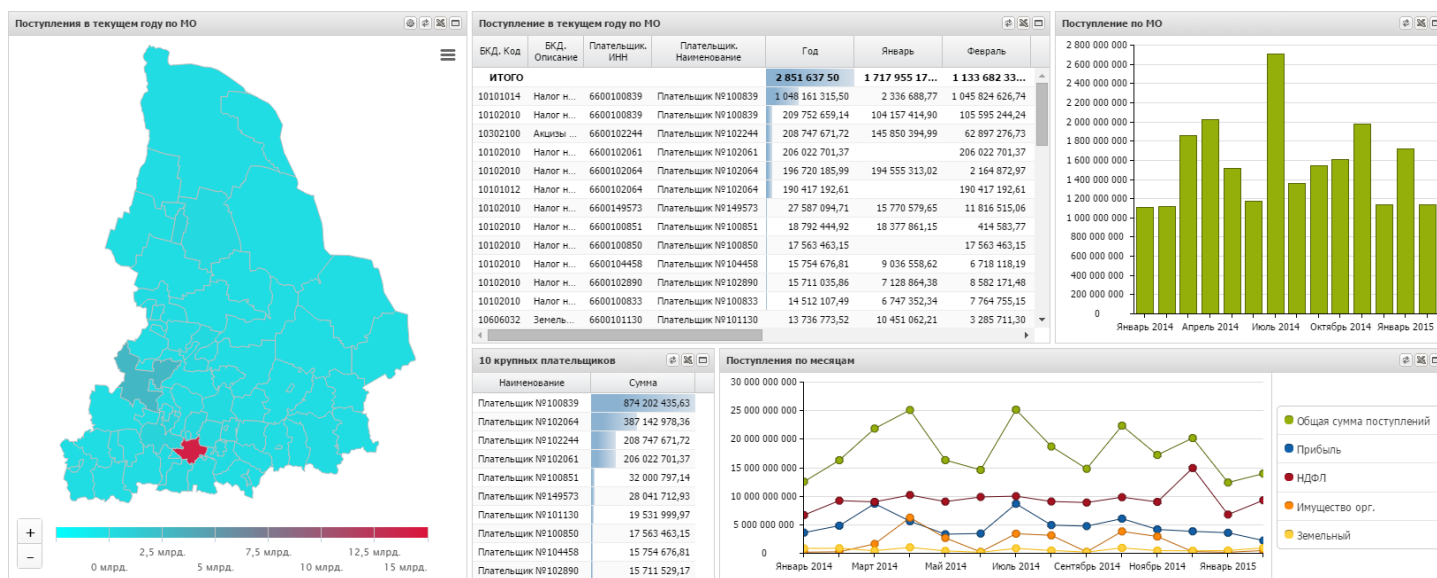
Поступления в текущем году по МО

+
−

2,5 млрд. 7,5 млрд. 12,5 млрд.
0 млрд. 5 млрд. 10 млрд. 15 млрд.

Поступление в текущем году по МО

| БКД. Код | БКД. Описание | Плательщик. ИНН | Плательщик. Наименование | Год | Январь | Февраль |
|---|---|---|---|---|---|---|
| ИТОГО | | | | 2 851 637 50 | 1 717 955 17... | 1 133 682 33... |
| 10101014 | Налог н... | 6600100839 | Плательщик №100839 | 1 048 161 315,50 | 2 336 688,77 | 1 045 824 626,74 |
| 10102010 | Налог н... | 6600100839 | Плательщик №100839 | 209 752 659,14 | 104 157 414,90 | 105 595 244,24 |
| 10302100 | Акцизы ... | 6600102244 | Плательщик №102244 | 208 747 671,72 | 145 850 394,99 | 62 897 276,73 |
| 10102010 | Налог н... | 6600102061 | Плательщик №102061 | 206 022 701,37 | | 206 022 701,37 |
| 10102010 | Налог н... | 6600102064 | Плательщик №102064 | 196 720 185,99 | 194 555 313,02 | 2 164 872,97 |
| 10101012 | Налог н... | 6600102064 | Плательщик №102064 | 190 417 192,61 | | 190 417 192,61 |
| 10102010 | Налог н... | 6600149573 | Плательщик №149573 | 27 587 094,71 | 15 770 579,65 | 11 816 515,06 |
| 10102010 | Налог н... | 6600100851 | Плательщик №100851 | 18 792 444,92 | 18 377 861,15 | 414 583,77 |
| 10102010 | Налог н... | 6600100850 | Плательщик №100850 | 17 563 463,15 | | 17 563 463,15 |
| 10102010 | Налог н... | 6600104458 | Плательщик №104458 | 15 754 676,81 | 9 036 558,62 | 6 718 118,19 |
| 10102010 | Налог н... | 6600102890 | Плательщик №102890 | 15 711 035,86 | 7 128 864,38 | 8 582 171,48 |
| 10102010 | Налог н... | 6600100833 | Плательщик №100833 | 14 512 107,49 | 6 747 352,34 | 7 764 755,15 |
| 10606032 | Земель... | 6600101130 | Плательщик №101130 | 13 736 773,52 | 10 451 062,21 | 3 285 711,30 |

Поступление по МО

2 800 000 000
2 600 000 000
2 400 000 000
2 200 000 000
2 000 000 000
1 800 000 000
1 600 000 000
1 400 000 000
1 200 000 000
1 000 000 000
800 000 000
600 000 000
400 000 000
200 000 000
0
Январь 2014 Апрель 2014 Июль 2014 Октябрь 2014 Январь 2015

10 крупных плательщиков

| Наименование | Сумма |
|---|---|
| Плательщик №100839 | 874 202 435,63 |
| Плательщик №102064 | 387 142 978,36 |
| Плательщик №102244 | 208 747 671,72 |
| Плательщик №102061 | 206 022 701,37 |
| Плательщик №100851 | 32 000 797,14 |
| Плательщик №149573 | 28 041 712,93 |
| Плательщик №101130 | 19 531 999,97 |
| Плательщик №100850 | 17 563 463,15 |
| Плательщик №104458 | 15 754 676,81 |
| Плательщик №102890 | 15 711 529,17 |

Поступления по месяцам

30 000 000 000
25 000 000 000
20 000 000 000
15 000 000 000
10 000 000 000
5 000 000 000
0
Январь 2014 Март 2014 Май 2014 Июль 2014 Сентябрь 2014 Ноябрь 2014 Январь 2015

Общая сумма поступлений
Прибыль
НДФЛ
Имущество орг.
Земельный